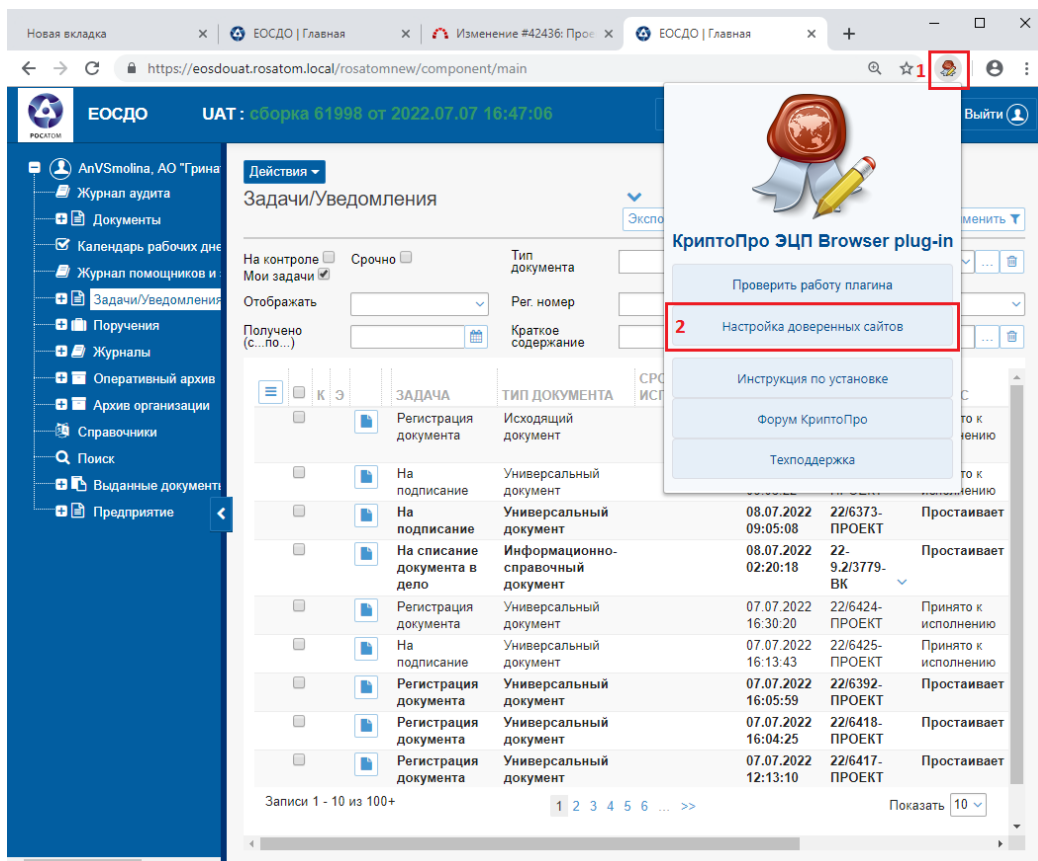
Новая вкладка | ЕОСДО | Главная | Изменение #42436: Прое | ЕОСДО | Главная

https://eosdouat.rosatom.local/rosatomnew/component/main

1

РОСАТОМ ЕОСДО UAT : сборка 61998 от 2022.07.07 16:47:06

Выйти

AnVSmolina, АО "Грина
Журнал аудита
Документы
Календарь рабочих дне
Журнал помощников и
Задачи/Уведомления
Поручения
Журналы
Оперативный архив
Архив организации
Справочники
Поиск
Выданные документы
Предприятие

Действия
Задачи/Уведомления
Экспо
менить

На контроле
Срочно
Мои задачи
Тип документа
Отображать
Рег. номер
Получено (с...по...)
Краткое содержание

К Э ЗАДАЧА ТИП ДОКУМЕНТА СРО ИСП С

| ЗАДАЧА | ТИП ДОКУМЕНТА | | | |
|---|---|---|---|---|
| Регистрация документа | Исходящий документ | | | Принято к исполнению |
| На подписание | Универсальный документ | | ПРОЕКТ | Принято к исполнению |
| На подписание | Универсальный документ | 08.07.2022 09:05:08 | 22/6373-ПРОЕКТ | Простаивает |
| На списание документа в дело | Информационно-справочный документ | 08.07.2022 02:20:18 | 22-9.2/3779-ВК | Простаивает |
| Регистрация документа | Универсальный документ | 07.07.2022 16:30:20 | 22/6424-ПРОЕКТ | Принято к исполнению |
| На подписание | Универсальный документ | 07.07.2022 16:13:43 | 22/6425-ПРОЕКТ | Принято к исполнению |
| Регистрация документа | Универсальный документ | 07.07.2022 16:05:59 | 22/6392-ПРОЕКТ | Простаивает |
| Регистрация документа | Универсальный документ | 07.07.2022 16:04:25 | 22/6418-ПРОЕКТ | Простаивает |
| Регистрация документа | Универсальный документ | 07.07.2022 12:13:10 | 22/6417-ПРОЕКТ | Простаивает |

Записи 1 - 10 из 100+
1 2 3 4 5 6 ... >>
Показать 10

КриптоПро ЭЦП Browser plug-in
Проверить работу плагина
2
Настройка доверенных сайтов
Инструкция по установке
Форум КриптоПро
Техподдержка